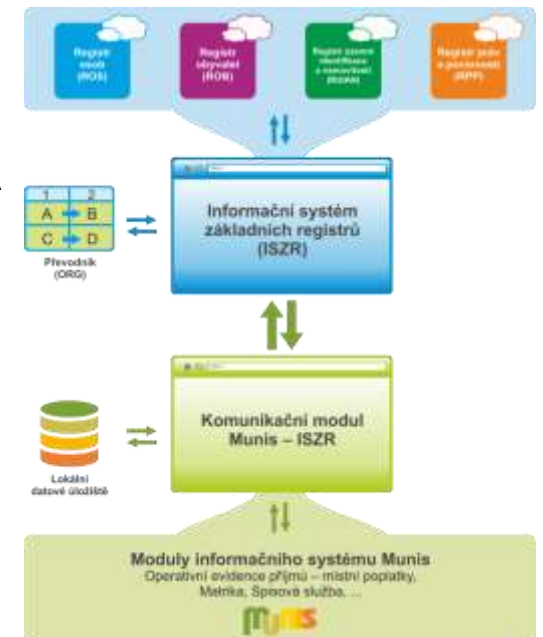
Registr osob (ROS)

Registr obyvatel (ROB)

Registr území identifikace a nemovitostí (RÚIAN)

Registr práv a povinností (RPP)

| 1 | 2 |
|---|---|
| A | B |
| C | D |

Převodník (ORG)

Informační systém základních registrů (ISZR)

Lokální datové úložiště

Komunikační modul Munis – ISZR

Moduly informačního systému Munis
Operativní evidence příjmů – místní poplatky, Matrika, Spisová služba, ...

Munis